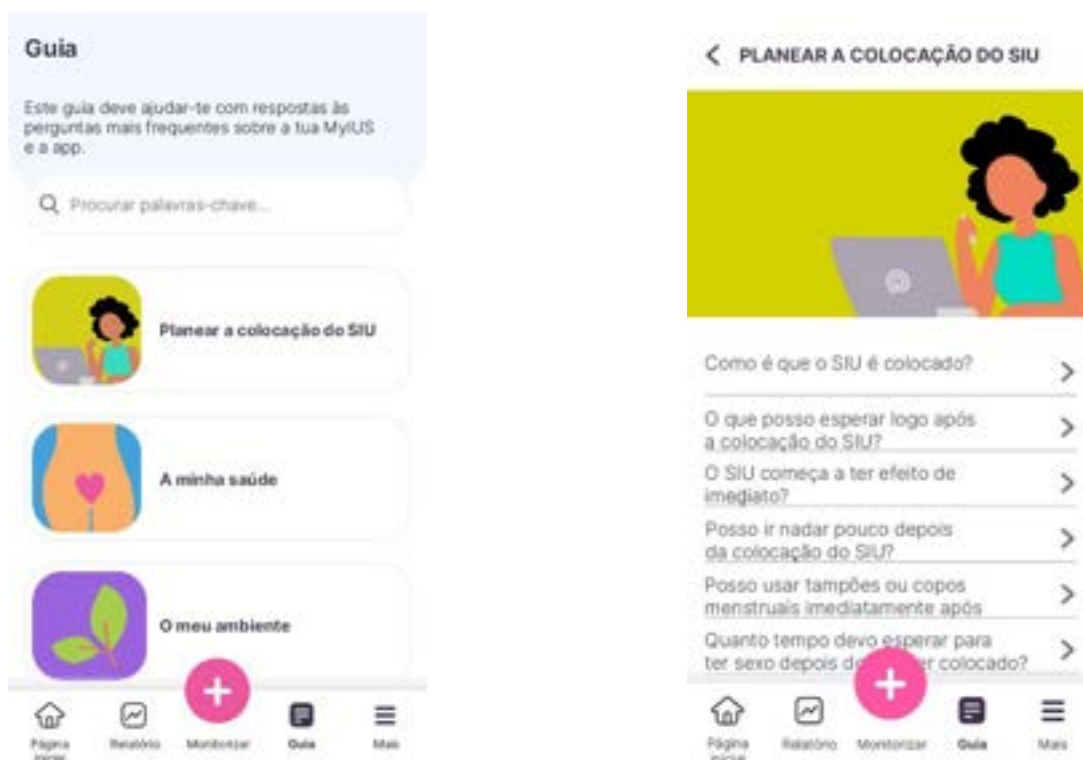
Guia

Este guia deve ajudar-te com respostas às perguntas mais frequentes sobre a tua MyIUS e a app.

Procurar palavras-chave...

Planear a colocação do SIU

A minha saúde

O meu ambiente

Página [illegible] Relatório Monitorizar Guia Mais

PLANEAR A COLOCAÇÃO DO SIU

Como é que o SIU é colocado?

O que posso esperar logo após a colocação do SIU?

O SIU começa a ter efeito de imediato?

Posso ir nadar pouco depois da colocação do SIU?

Posso usar tampões ou copos menstruais imediatamente após

Quanto tempo devo esperar para ter sexo depois d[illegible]r colocado?

Página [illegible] Relatório Monitorizar Guia Mais